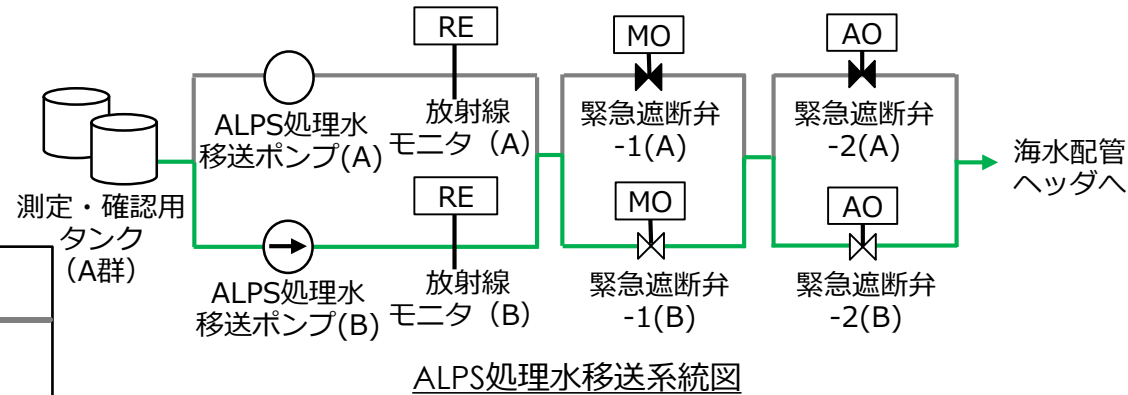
RE

MO

AO

ALPS処理水移送ポンプ(A)

放射線モニタ（A）

緊急遮断弁-1(A)

緊急遮断弁-2(A)

海水配管ヘッダへ

測定・確認用タンク（A群）

RE

MO

AO

ALPS処理水移送ポンプ(B)

放射線モニタ（B）

緊急遮断弁-1(B)

緊急遮断弁-2(B)

ALPS処理水移送系統図